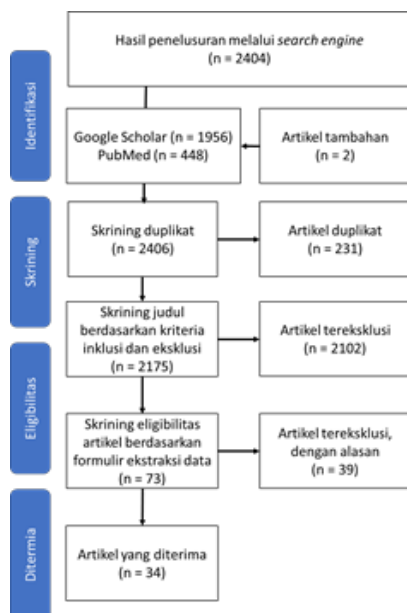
Identifikasi

Hasil penelusuran melalui *search engine* (n = 2404)

Google Scholar (n = 1956) PubMed (n = 448)

Artikel tambahan (n = 2)

Skrining

Skrining duplikat (n = 2406)

Artikel duplikat (n = 231)

Skrining judul berdasarkan kriteria inklusi dan eksklusi (n = 2175)

Artikel tereksklusi (n = 2102)

Eligibilitas

Skrining eligibilitas artikel berdasarkan formulir ekstraksi data (n = 73)

Artikel tereksklusi, dengan alasan (n = 39)

Ditermia

Artikel yang diterima (n = 34)